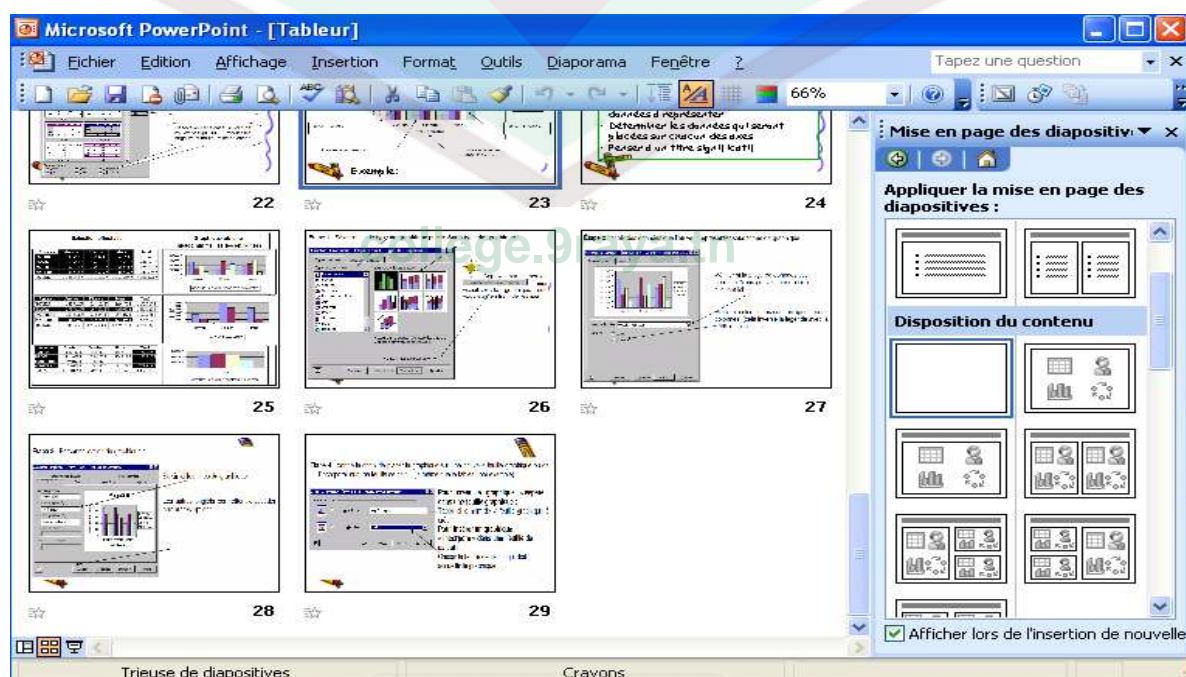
Microsoft PowerPoint - [Tableur]

Fichier Edition Affichage Insertion Format Outils Diaporama Fenêtre ?

Tapez une question

66%

données à représenter
Déterminer les données qui seront placées sur chacun des axes
Penser à un titre significatif

Exemple:

22

23

24

25

26

27

28

29

college.9aya.tn

Mise en page des diapositives

Appliquer la mise en page des diapositives :

Disposition du contenu

Afficher lors de l'insertion de nouvelle

Trieuse de diapositives

Crayons